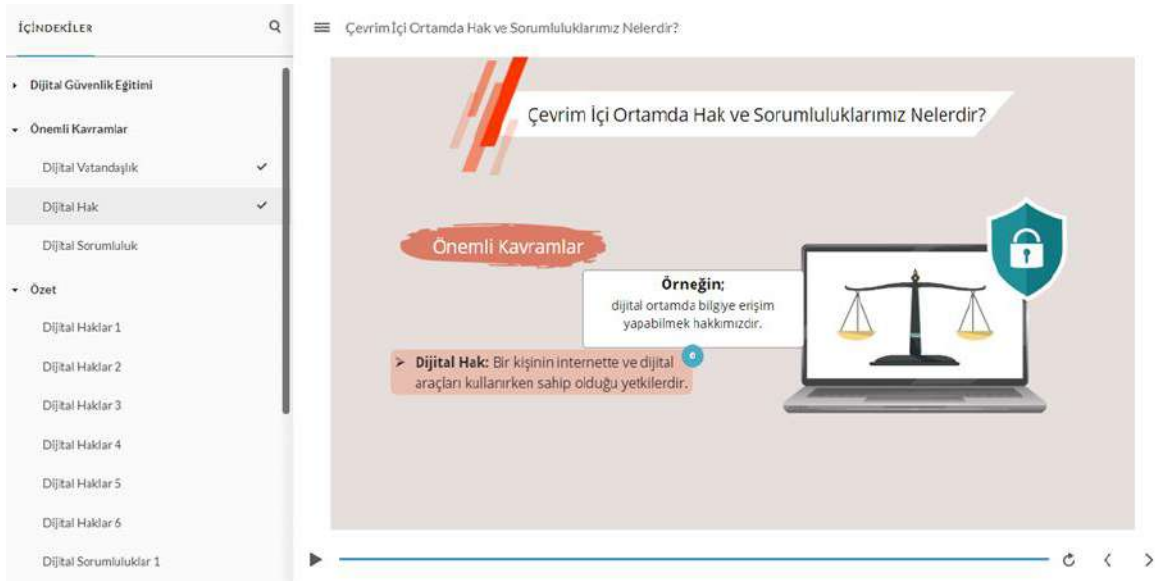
İÇİNDEKİLER

Dijital Güvenlik Eğitimi

Önemli Kavramlar

Dijital Vatandaşlık

Dijital Hak

Dijital Sorumluluk

Özet

Dijital Haklar 1

Dijital Haklar 2

Dijital Haklar 3

Dijital Haklar 4

Dijital Haklar 5

Dijital Haklar 6

Dijital Sorumluluklar 1

Çevrim İçi Ortamda Hak ve Sorumluluklarımız Nelerdir?

Çevrim İçi Ortamda Hak ve Sorumluluklarımız Nelerdir?

Önemli Kavramlar

Örneğin;
dijital ortamda bilgiye erişim yapabilmek hakkımızdır.

➤ Dijital Hak: Bir kişinin internette ve dijital araçları kullanırken sahip olduğu yetkilerdir.